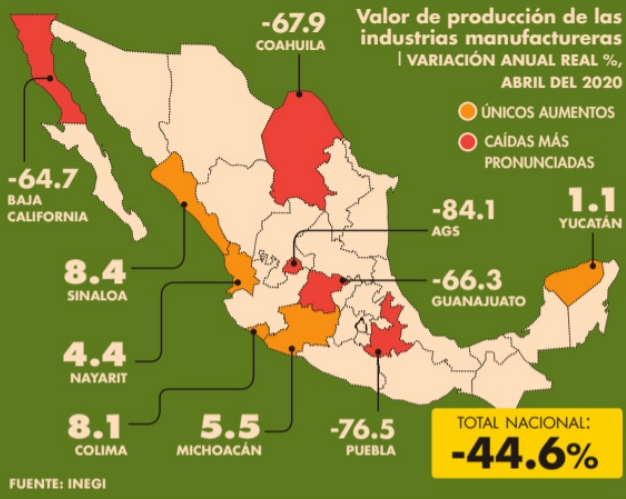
Valor de producción de las industrias manufactureras
| VARIACIÓN ANUAL REAL %, ABRIL DEL 2020

ÚNICOS AUMENTOS
CAÍDAS MÁS PRONUNCIADAS

-67.9
COAHUILA

-64.7
BAJA CALIFORNIA

1.1
YUCATÁN

-84.1
AGS

8.4
SINALOA

-66.3
GUANAJUATO

4.4
NAYARIT

8.1
COLIMA

5.5
MICHOACÁN

-76.5
PUEBLA

TOTAL NACIONAL:
-44.6%

FUENTE: INEGI